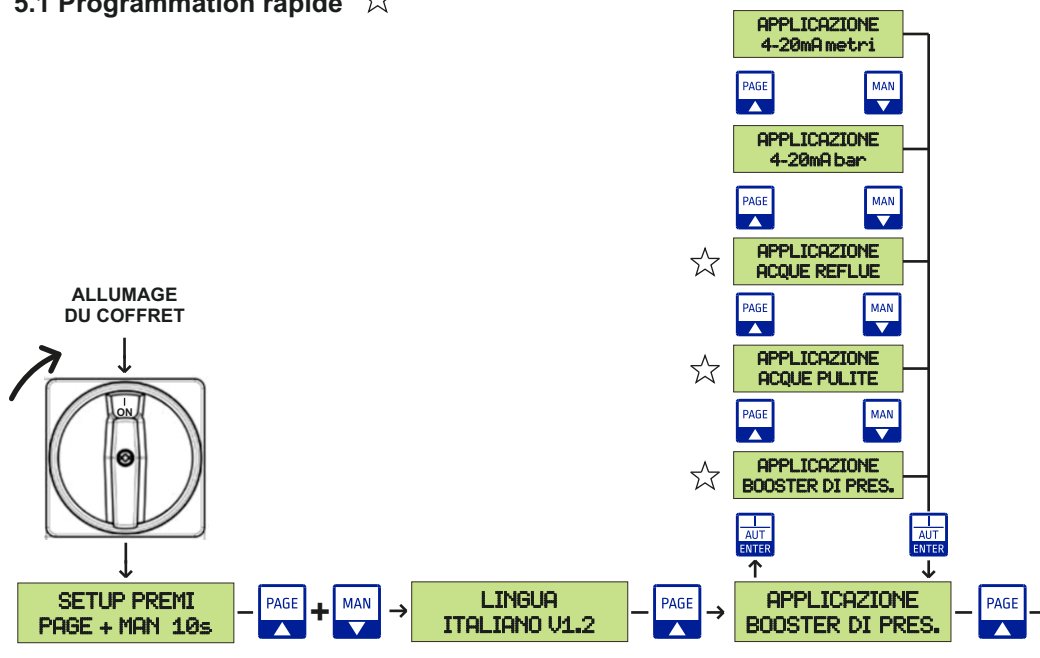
5.1 Programmation rapide ☆

APPLICAZIONE
4-20mA metri

PAGE ▲ MAN ▼

APPLICAZIONE
4-20mA bar

PAGE ▲ MAN ▼

☆ APPLICAZIONE
ACQUE REFLUE

PAGE ▲ MAN ▼

☆ APPLICAZIONE
ACQUE PULITE

PAGE ▲ MAN ▼

☆ APPLICAZIONE
BOOSTER DI PRES.

ALLUMAGE
DU COFFRET

I
ON

AUT
ENTER

AUT
ENTER

SETUP PREMI
PAGE + MAN 10s

PAGE ▲ + MAN ▼

LINGUA
ITALIANO V1.2

PAGE ▲

APPLICAZIONE
BOOSTER DI PRES.

PAGE ▲